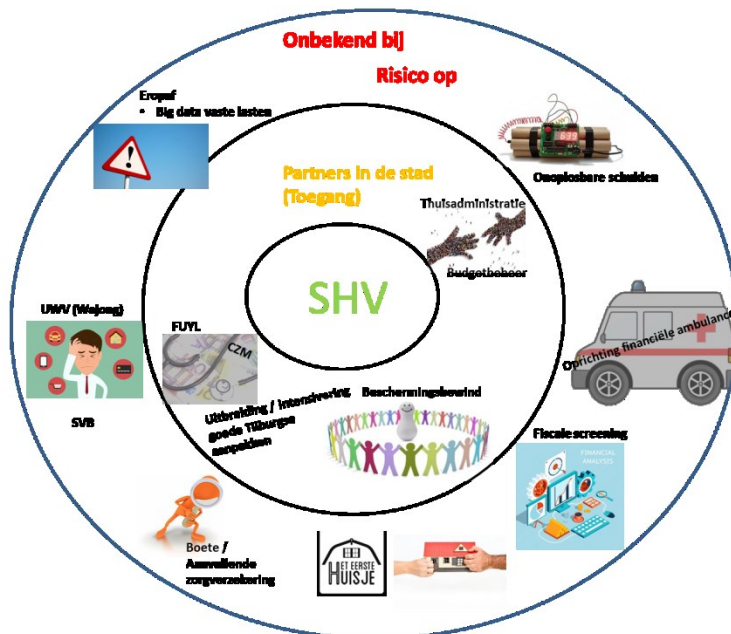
Onbekend bij

Risico op

Eropaf
• Big data vaste lasten

Onoplosbare schulden

Partners in de stad (Toegang)

Thuisadministratie

Budgetbeheer

SHV

UWV (Wajong)

SVB

FUYL

CZM

Uitbreiding / intensivering goede Tilburgse aanpakken

Beschermingsbewind

Oprichting financiële ambulance

Fiscale screening

FINANCIAL ANALYSIS

Boete / Aanvullende zorgverzekering

HET EERSTE HUISJE